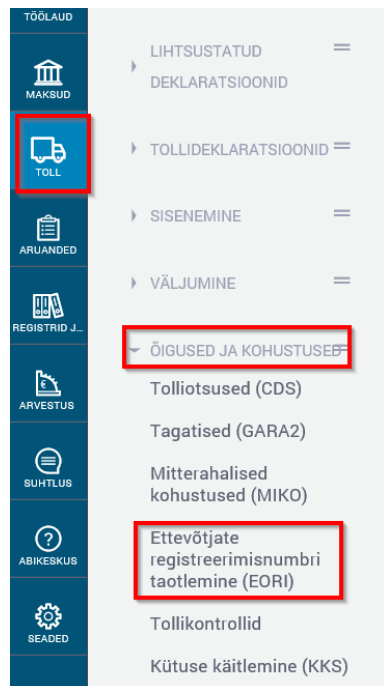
TÖÖLAUD

MAKSUD

TOLL

ARUANDED

REGISTRID J...

ARVESTUS

SUHTLUS

ABIKESKUS

SEADED

LIHTSUSTATUD DEKLARATSIOONID

TOLLIDEKLARATSIOONID

SISENEMINE

VÄLJUMINE

ÕIGUSED JA KOHUSTUSED

Tolliotsused (CDS)

Tagatised (GARA2)

Mitterahalised kohustused (MIKO)

Ettevõtjate registreerimisnumbri taotlemine (EORI)

Tollikontrollid

Kütuse käitlemine (KKS)